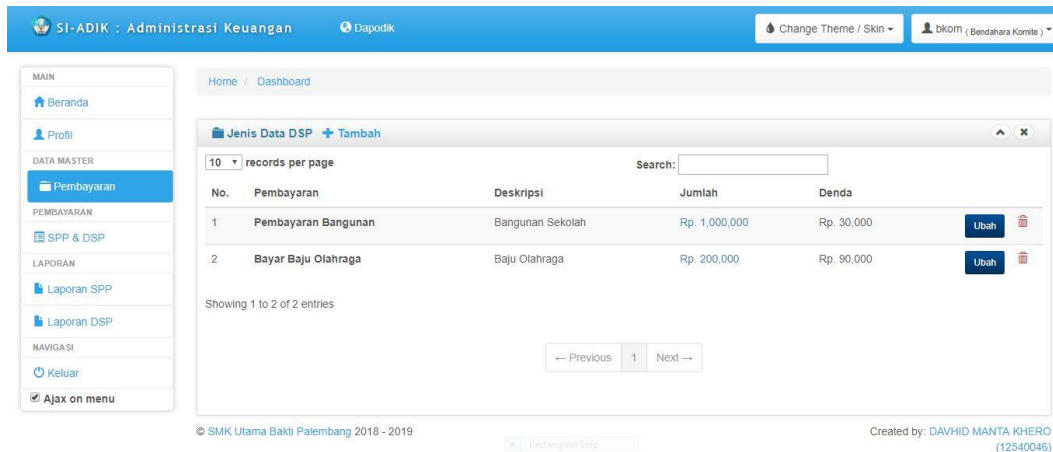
SI-ADIK : Administrasi Keuangan Dapodik

Change Theme / Skin

bkom ( Bendahara Komite )

MAIN
Beranda
Profil
DATA MASTER
Pembayaran
PEMBAYARAN
SPP & DSP
LAPORAN
Laporan SPP
Laporan DSP
NAVIGASI
Keluar
Ajax on menu

Home / Dashboard

Jenis Data DSP + Tambah

10 records per page

Search:

| No. | Pembayaran | Deskripsi | Jumlah | Denda | |
|---|---|---|---|---|---|
| 1 | Pembayaran Bangunan | Bangunan Sekolah | Rp. 1,000,000 | Rp. 30,000 | Ubah |
| 2 | Bayar Baju Olahraga | Baju Olahraga | Rp. 200,000 | Rp. 90,000 | Ubah |

Showing 1 to 2 of 2 entries

← Previous 1 Next →

© SMK Utama Bakti Palembang 2018 - 2019

Created by: DAVHID MANTA KHERO (12540046)

Rectangular Snip